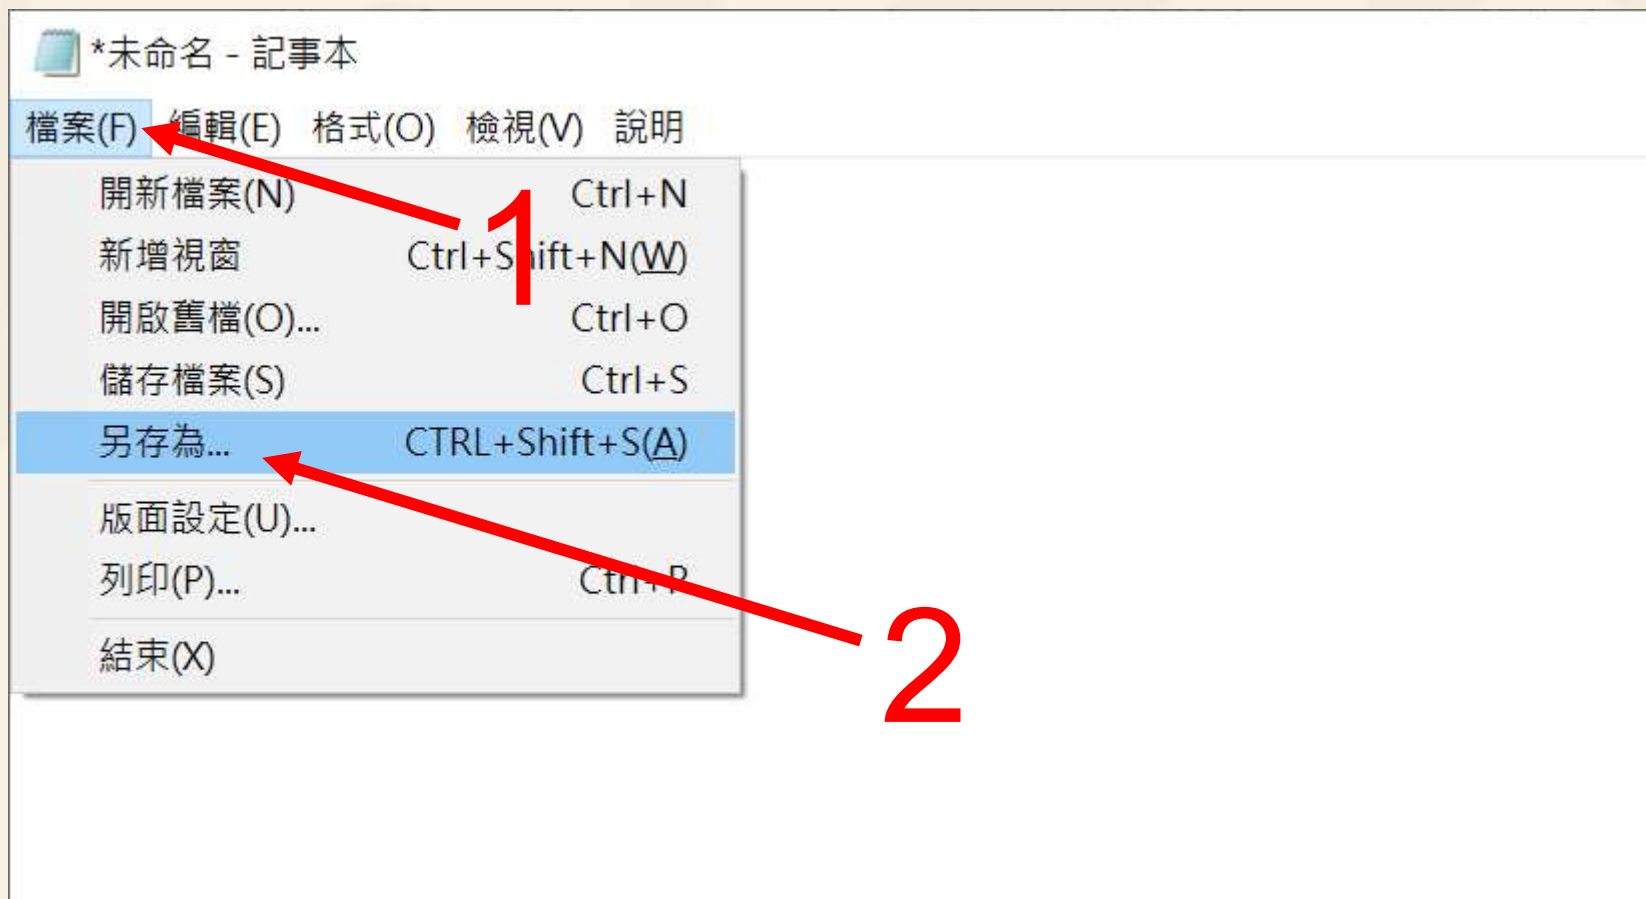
*未命名 - 記事本

檔案(F) 編輯(E) 格式(O) 檢視(V) 說明

開新檔案(N) Ctrl+N
新增視窗 Ctrl+Shift+N(W)
開啟舊檔(O)... Ctrl+O
儲存檔案(S) Ctrl+S
另存為... CTRL+Shift+S(A)
版面設定(U)...
列印(P)... Ctrl+P
結束(X)

1

2